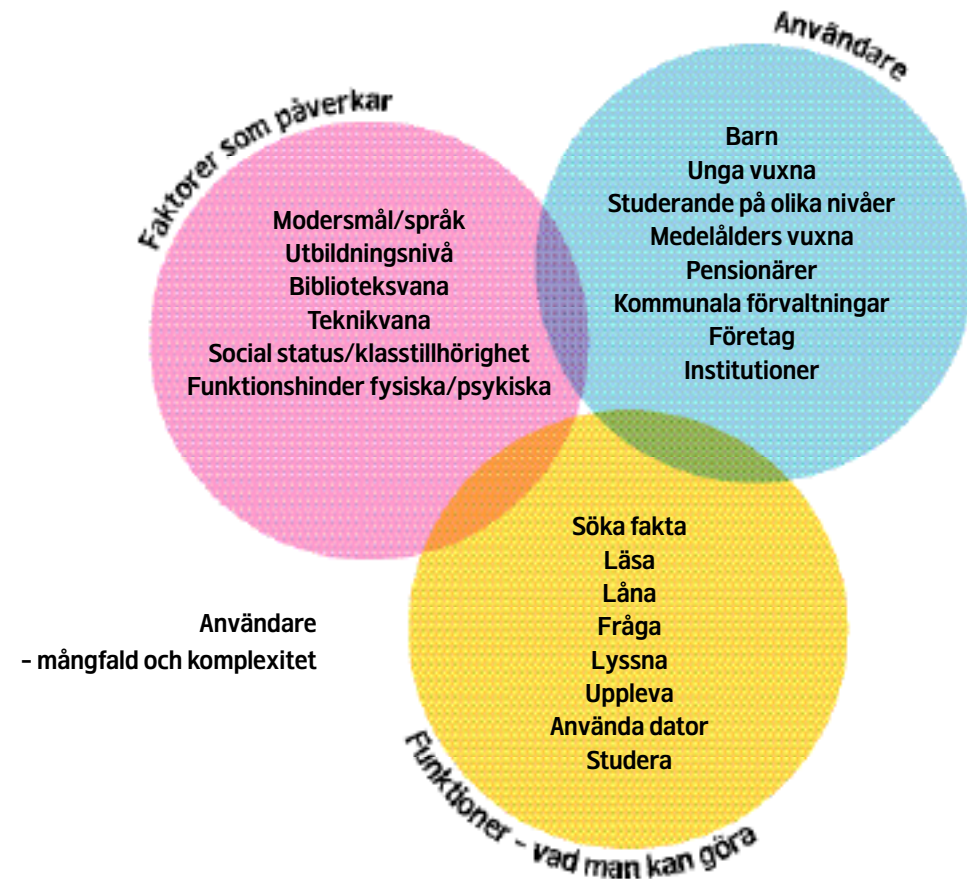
Användare

Faktorer som påverkar

Barn
Unga vuxna
Studerande på olika nivåer
Medelålders vuxna
Pensionärer
Kommunala förvaltningar
Företag
Institutioner

Modersmål/språk
Utbildningsnivå
Biblioteksvana
Teknikvana
Social status/klasstillhörighet
Funktionshinder fysiska/psykiska

Söka fakta
Läsa
Låna
Fråga
Lyssna
Uppleva
Använda dator
Studera

Användare
– mångfald och komplexitet

Funktioner – vad man kan göra